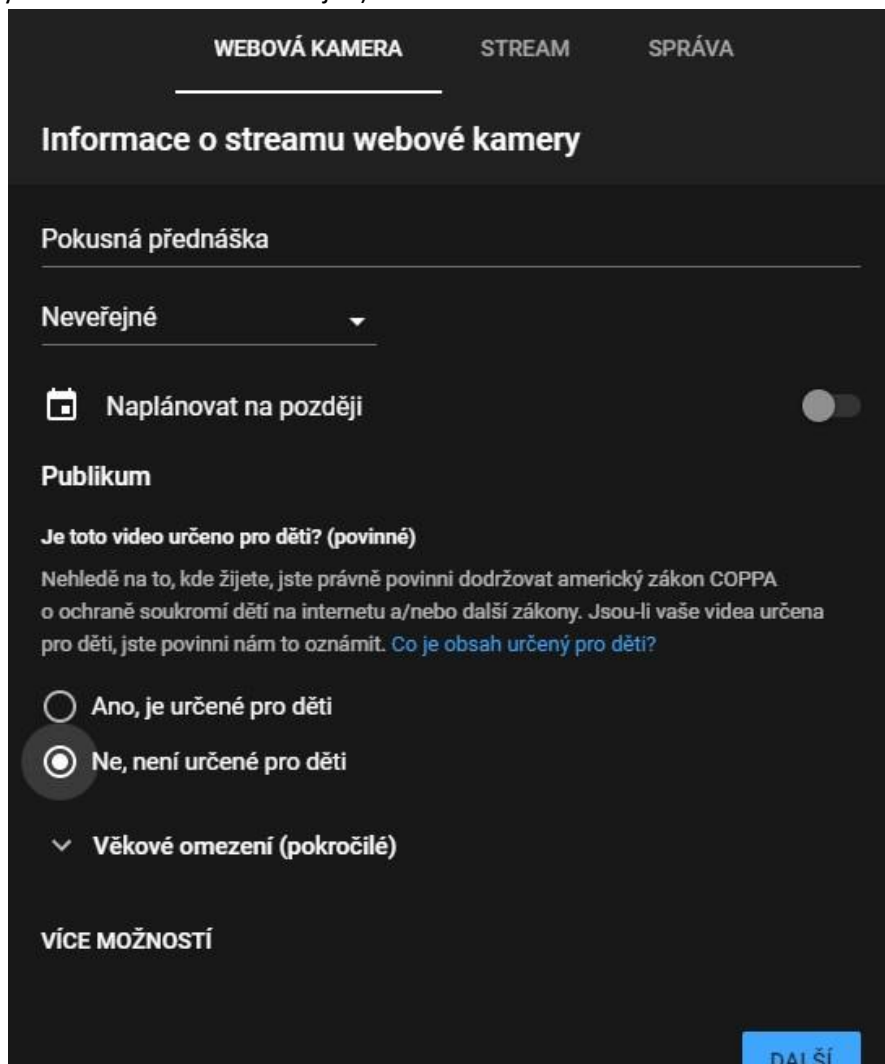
WEBOVÁ KAMERA STREAM SPRÁVA

Informace o streamu webové kamery

Pokusná přednáška

Neveřejné

Naplánovat na později

Publikum

Je toto video určeno pro děti? (povinné)

Nehledě na to, kde žijete, jste právně povinni dodržovat americký zákon COPPA o ochraně soukromí dětí na internetu a/nebo další zákony. Jsou-li vaše videa určena pro děti, jste povinni nám to oznámit. Co je obsah určený pro děti?

Ano, je určené pro děti

Ne, není určené pro děti

Věkové omezení (pokročilé)

VÍCE MOŽNOSTÍ

DALŠÍ